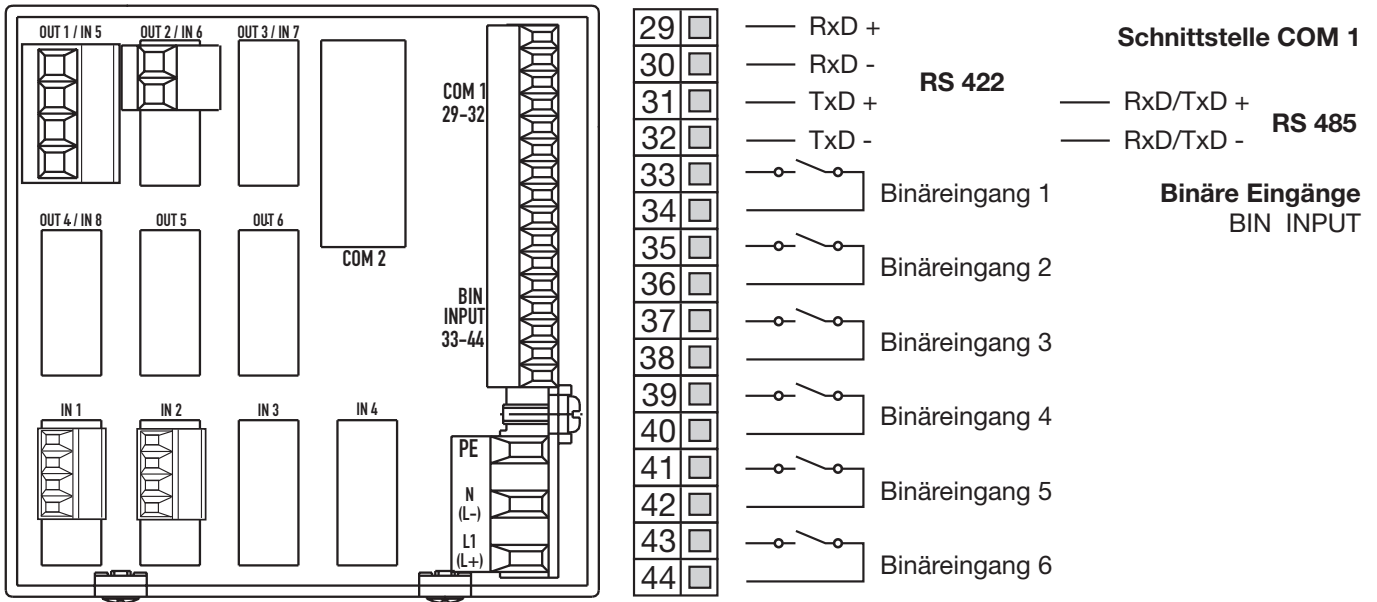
OUT 1 / IN 5
OUT 2 / IN 6
OUT 3 / IN 7
COM 1
29-32
OUT 4 / IN 8
OUT 5
OUT 6
COM 2
BIN
INPUT
33-44
IN 1
IN 2
IN 3
IN 4
PE
N
(L-)
L1
(L+)

29 — RxD +
30 — RxD -
31 — TxD +
32 — TxD -
RS 422
— RxD/TxD +
— RxD/TxD -
RS 485
Schnittstelle COM 1

33
34 Binäreingang 1
35
36 Binäreingang 2
37
38 Binäreingang 3
39
40 Binäreingang 4
41
42 Binäreingang 5
43
44 Binäreingang 6

Binäre Eingänge
BIN INPUT